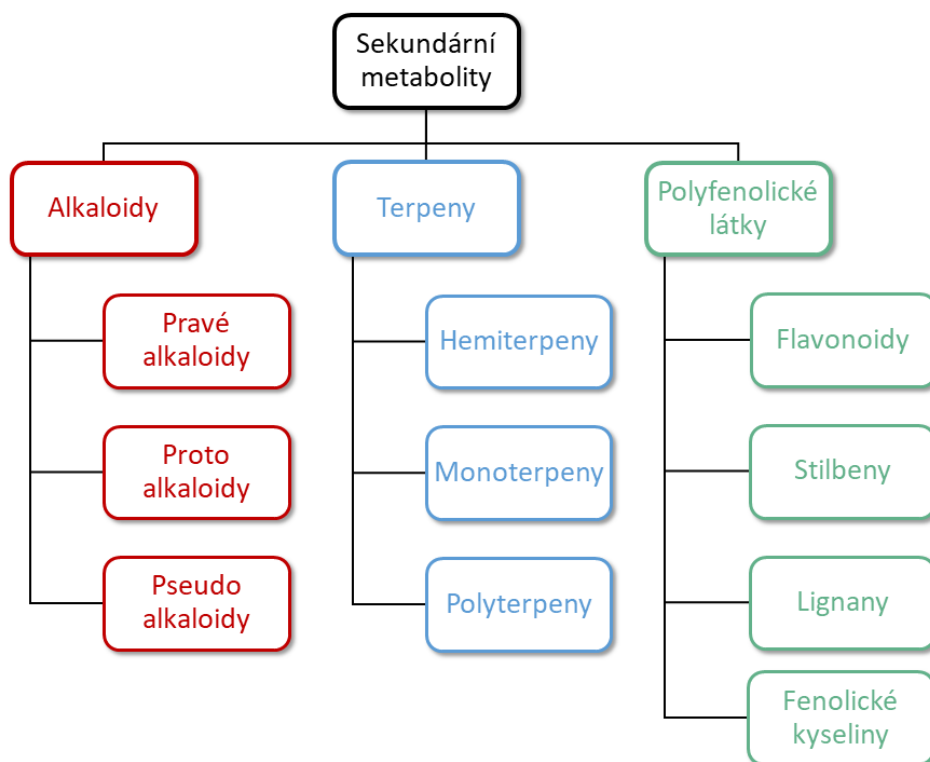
Sekundární metabolity

Alkaloidy

Pravé alkaloidy

Proto alkaloidy

Pseudo alkaloidy

Terpeny

Hemiterpeny

Monoterpeny

Polyterpeny

Polyfenolické látky

Flavonoidy

Stilbeny

Lignany

Fenolické kyseliny